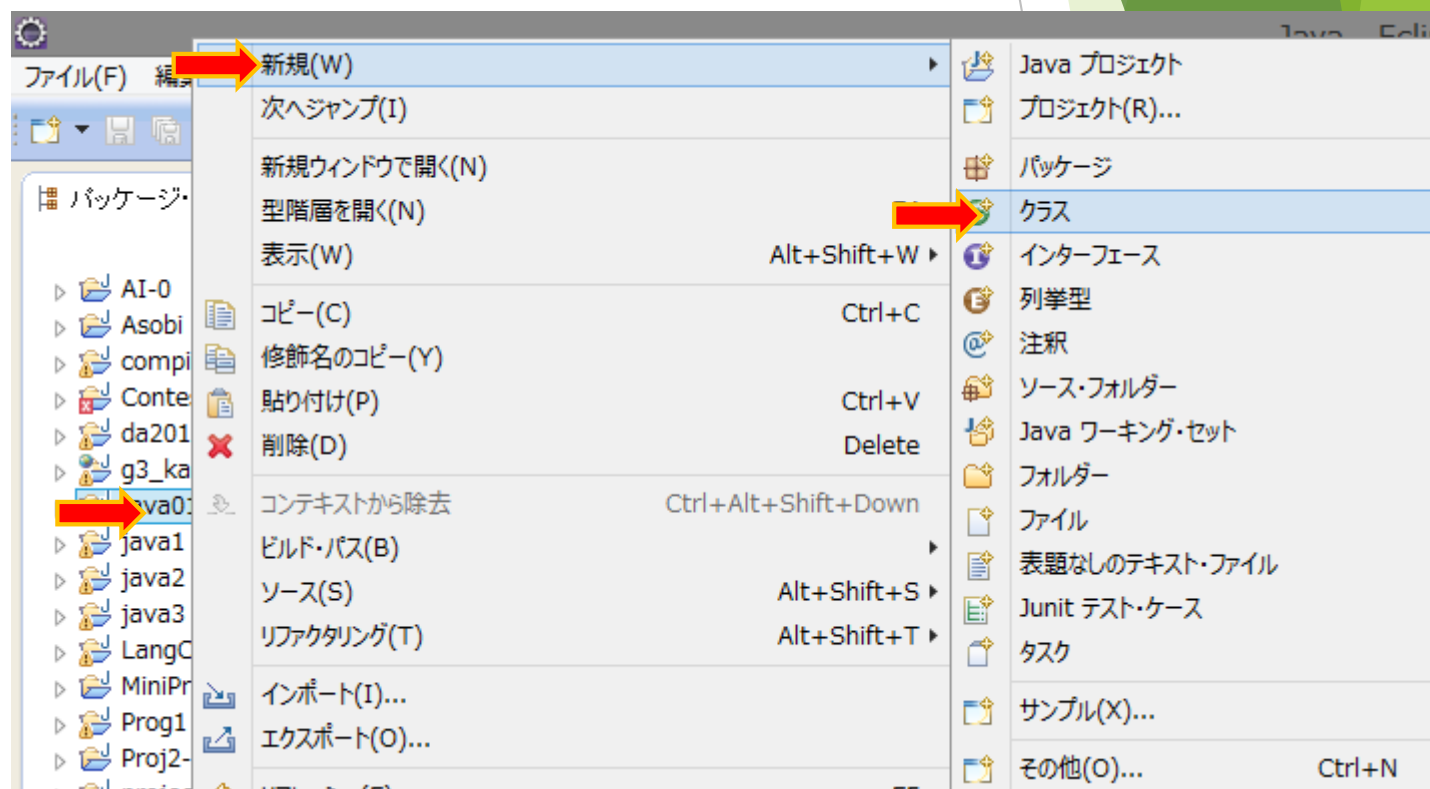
Java - Eclip

ファイル(F) 編

パッケージ・

AI-0
Asobi
compi
Conte
da201
g3_ka
java01
java1
java2
java3
LangC
MiniPr
Prog1
Proj2-

新規(W)
次へジャンプ(I)
新規ウィンドウで開く(N)
型階層を開く(N)
表示(W) Alt+Shift+W
コピー(C) Ctrl+C
修飾名のコピー(Y)
貼り付け(P) Ctrl+V
削除(D) Delete
コンテキストから除去 Ctrl+Alt+Shift+Down
ビルド・パス(B)
ソース(S) Alt+Shift+S
リファクタリング(T) Alt+Shift+T
インポート(I)...
エクスポート(O)...

Java プロジェクト
プロジェクト(R)...
パッケージ
クラス
インターフェース
列挙型
注釈
ソース・フォルダー
Java ワーキング・セット
フォルダー
ファイル
表題なしのテキスト・ファイル
Junit テスト・ケース
タスク
サンプル(X)...
その他(O)... Ctrl+N